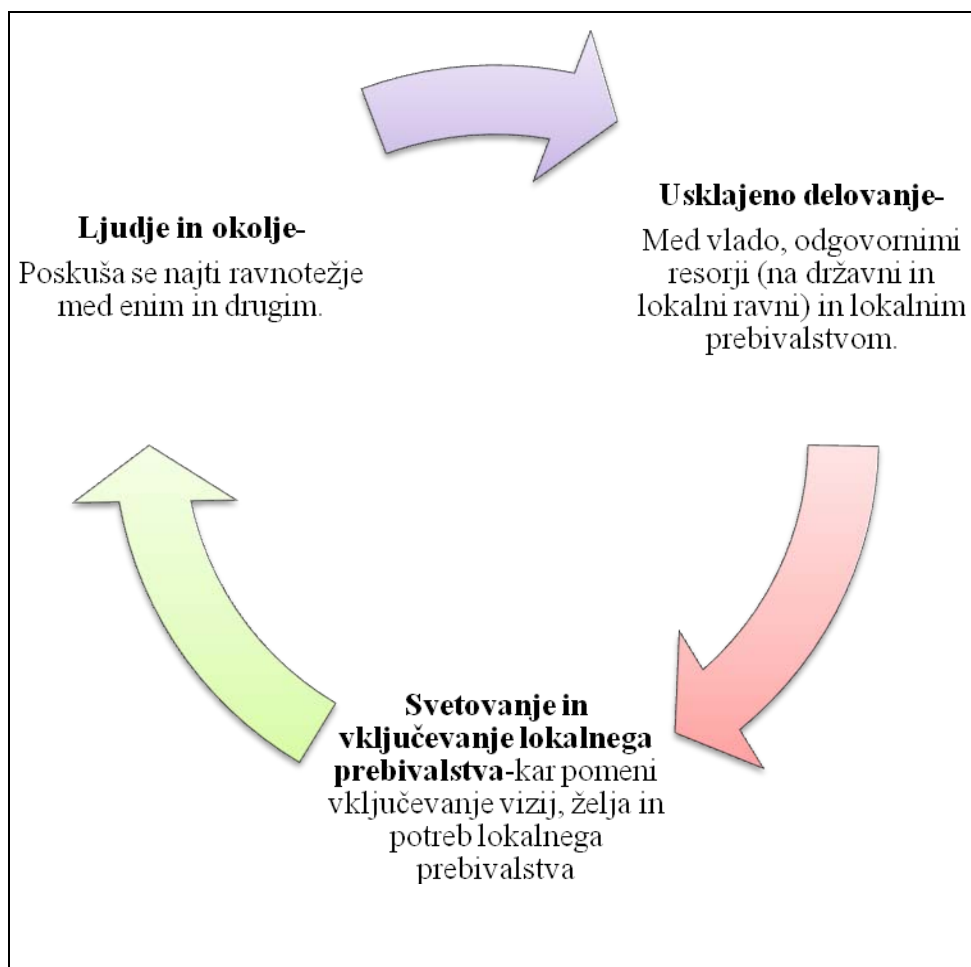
Usklajeno delovanje-
Med vlado, odgovornimi resorji (na državni in lokalni ravni) in lokalnim prebivalstvom.

Svetovanje in vključevanje lokalnega prebivalstva-kar pomeni vključevanje vizij, želja in potreb lokalnega prebivalstva

Ljudje in okolje-
Poskuša se najti ravnotežje med enim in drugim.